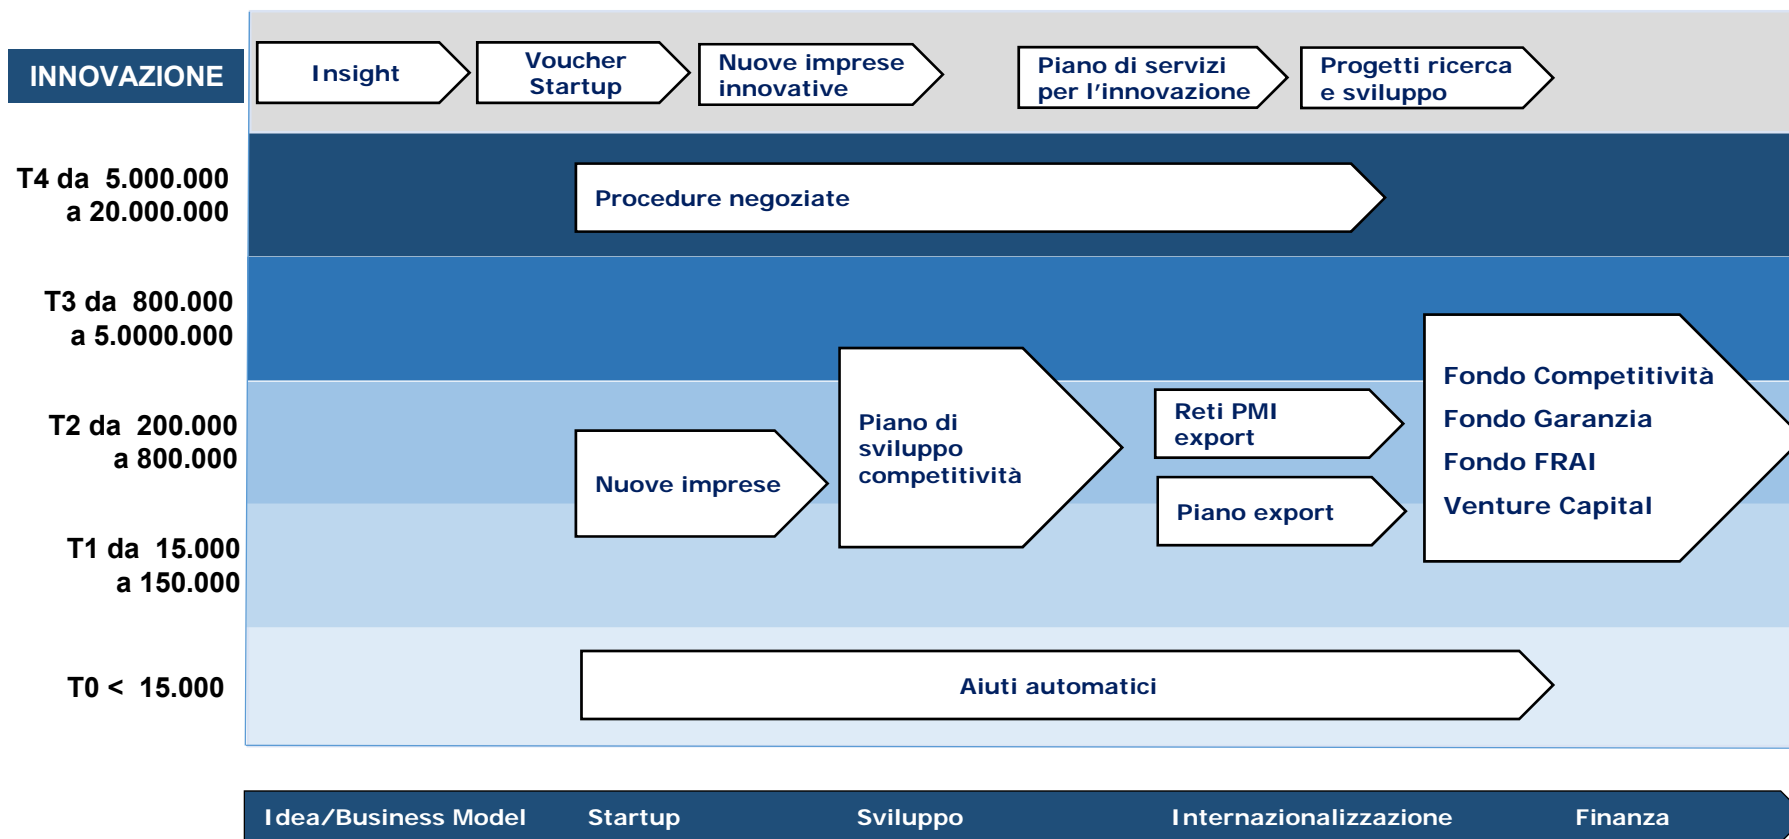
INNOVAZIONE

Insight

Voucher Startup

Nuove imprese innovative

Piano di servizi per l'innovazione

Progetti ricerca e sviluppo

T4 da 5.000.000 a 20.000.000

Procedure negoziate

T3 da 800.000 a 5.0000.000

T2 da 200.000 a 800.000

Piano di sviluppo competitività

Reti PMI export

Fondo Competitività

Fondo Garanzia

Fondo FRAI

Venture Capital

Nuove imprese

Piano export

T1 da 15.000 a 150.000

T0 < 15.000

Aiuti automatici

Idea/Business Model

Startup

Sviluppo

Internazionalizzazione

Finanza